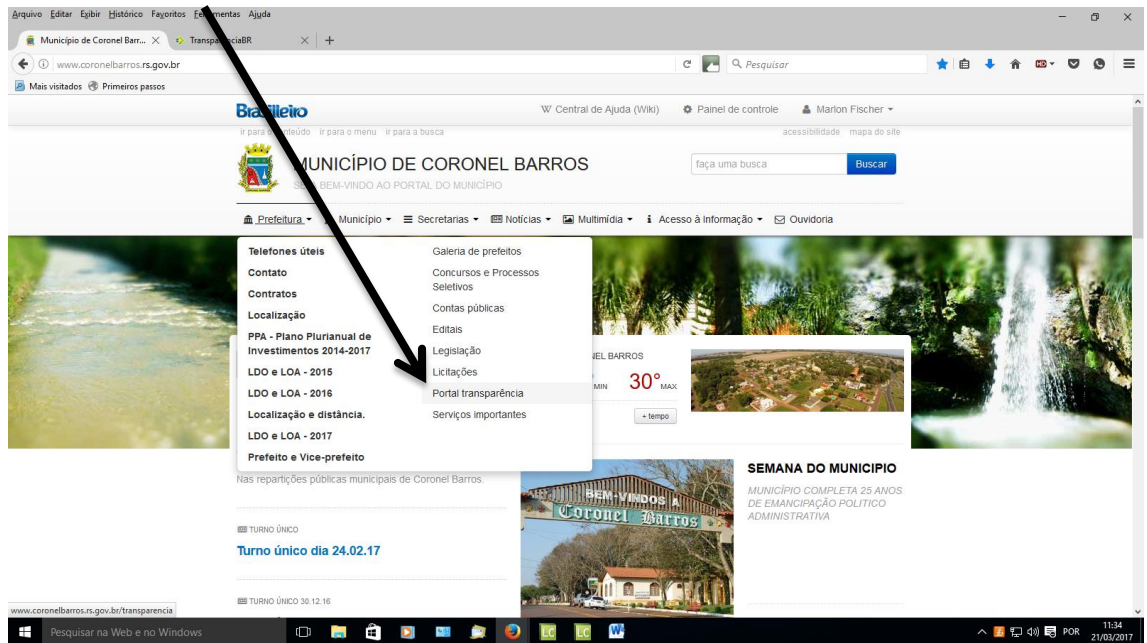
Arquivo Editar Exibir Histórico Favoritos Fe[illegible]mentas Ajuda

Município de Coronel Barr... × Transpa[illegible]nciaBR × +

www.coronelbarros.rs.gov.br

Pesquisar

Mais visitados Primeiros passos

Brasileiro W Central de Ajuda (Wiki) Painel de controle Marlon Fischer

ir para o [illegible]teúdo ir para o menu ir para a busca acessibilidade mapa do site

MUNICÍPIO DE CORONEL BARROS
SE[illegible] BEM-VINDO AO PORTAL DO MUNICÍPIO

faça uma busca Buscar

Prefeitura Município Secretarias Notícias Multimídia Acesso à Informação Ouvidoria

Telefones úteis
Contato
Contratos
Localização
PPA - Plano Plurianual de Investimentos 2014-2017
LDO e LOA - 2015
LDO e LOA - 2016
Localização e distância.
LDO e LOA - 2017
Prefeito e Vice-prefeito

Galeria de prefeitos
Concursos e Processos Seletivos
Contas públicas
Editais
Legislação
Licitações
Portal transparência
Serviços importantes

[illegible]EL BARROS
MIN 30° MAX
+ tempo

Nas repartições públicas municipais de Coronel Barros.

TURNO ÚNICO
Turno único dia 24.02.17

TURNO ÚNICO 30.12.16

BEM-VINDOS A Coronel Barros

SEMANA DO MUNICIPIO
MUNICÍPIO COMPLETA 25 ANOS DE EMANCIPAÇÃO POLITICO ADMINISTRATIVA

www.coronelbarros.rs.gov.br/transparencia

Pesquisar na Web e no Windows

POR 11:34 21/03/2017